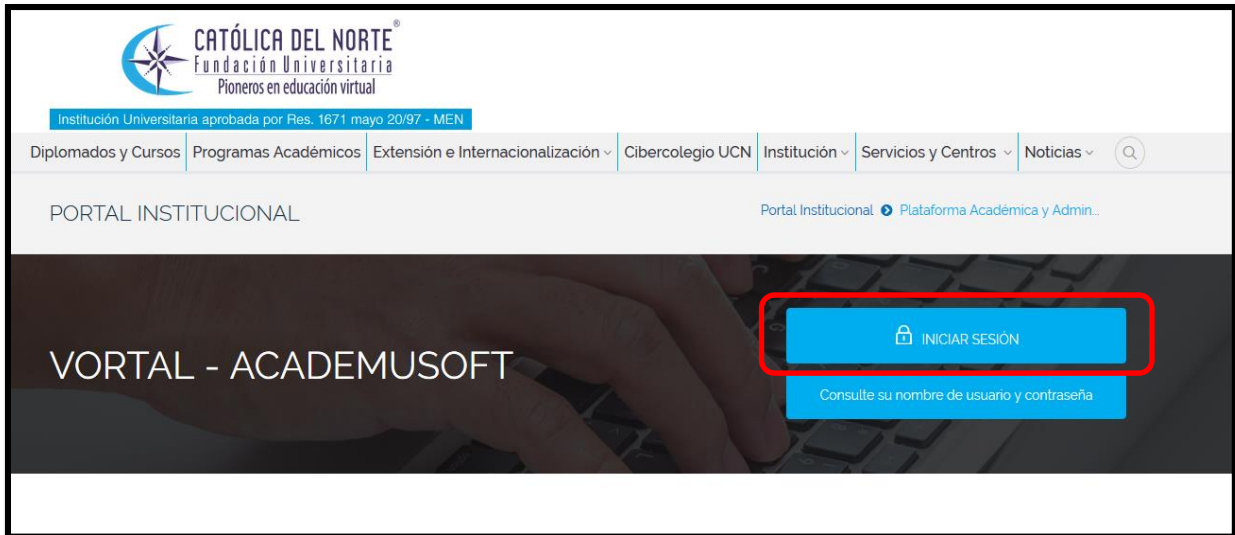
CATÓLICA DEL NORTE®
Fundación Universitaria
Pioneros en educación virtual

Institución Universitaria aprobada por Res. 1671 mayo 20/97 - MEN

Diplomados y Cursos | Programas Académicos | Extensión e Internacionalización | Cibercolegio UCN | Institución | Servicios y Centros | Noticias

PORTAL INSTITUCIONAL

Portal Institucional Plataforma Académica y Admin...

VORTAL - ACADEMUSOFT

INICIAR SESIÓN

Consulte su nombre de usuario y contraseña